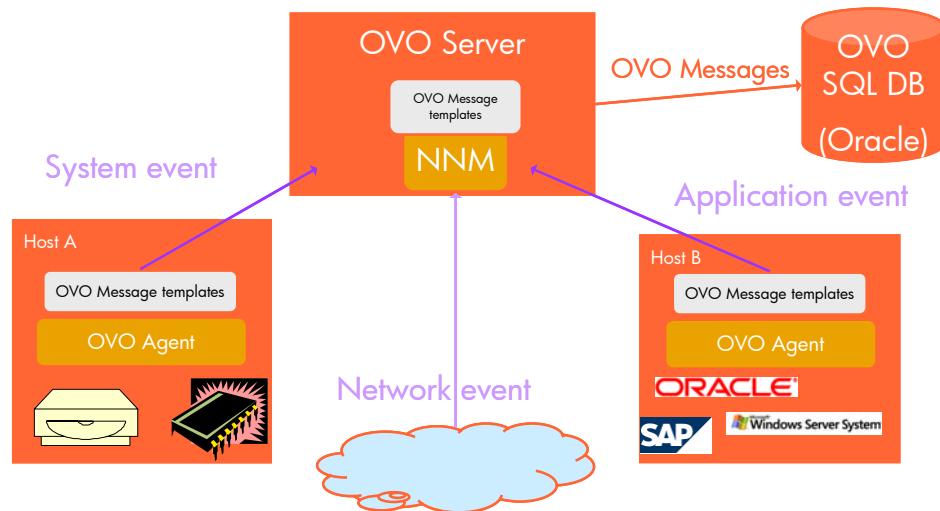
OVO Server

OVO Message templates

NNM

OVO Messages

OVO SQL DB (Oracle)

System event

Application event

Host A

OVO Message templates

OVO Agent

Network event

Host B

OVO Message templates

OVO Agent

ORACLE

SAP

Microsoft Windows Server System